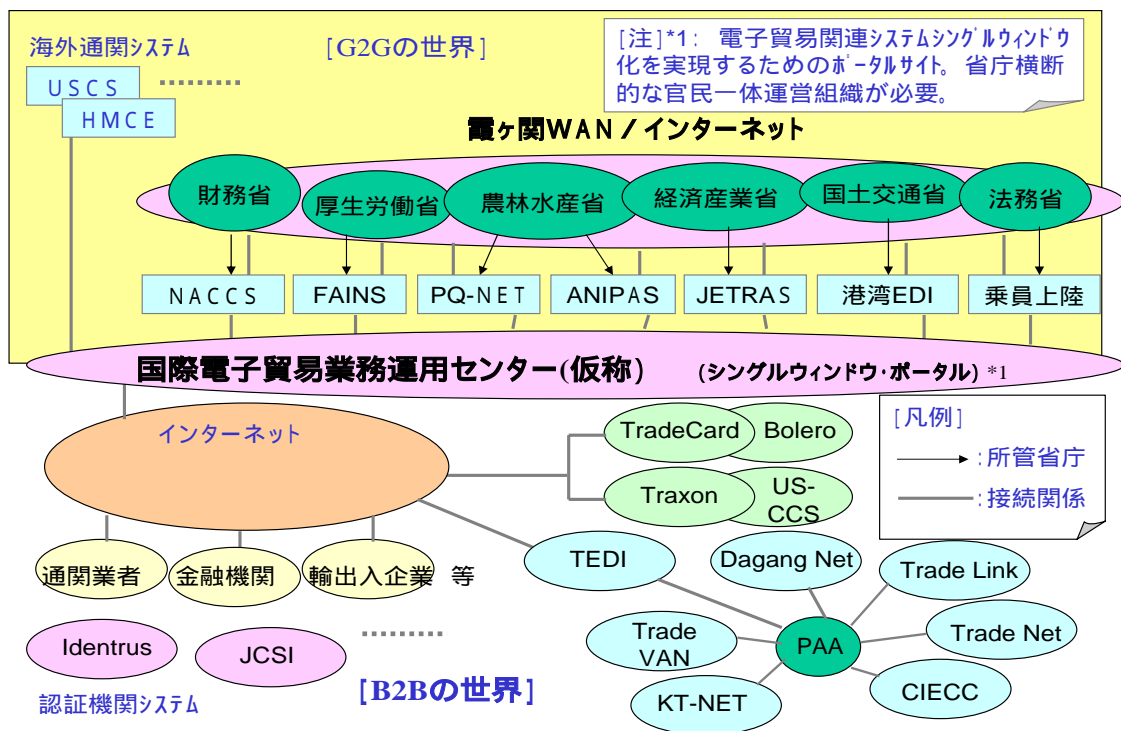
海外通関システム

USCS ………

HMCE

［G2Gの世界］

［注］*1： 電子貿易関連システムシングルウィンドウ化を実現するためのポータルサイト。省庁横断的な官民一体運営組織が必要。

霞ヶ関WAN／インターネット

財務省
厚生労働省
農林水産省
経済産業省
国土交通省
法務省

NACCS
FAINS
PQ-NET
ANIPAS
JETRAS
港湾EDI
乗員上陸

国際電子貿易業務運用センター(仮称) (シングルウィンドウ・ポータル) *1

インターネット

TradeCard
Bolero
Traxon
US-CCS

［凡例］
：所管省庁
：接続関係

通関業者
金融機関
輸出入企業 等

TEDI
Dagang Net
Trade Link
Trade VAN
PAA
Trade Net
KT-NET
CIECC

Identrus
JCSI
………

認証機関システム

［B2Bの世界］